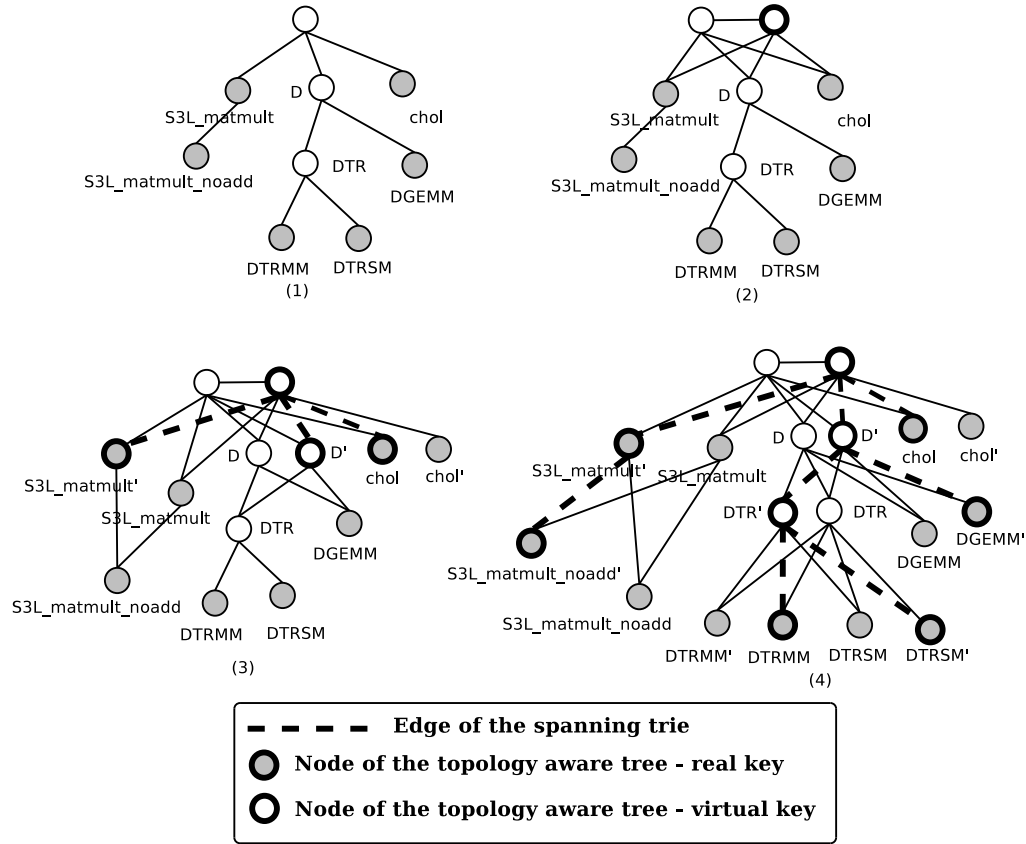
D
S3L_matmult
chol
S3L_matmult_noadd
DTR
DGEMM
DTRMM
DTRSM
(1)

D
S3L_matmult
chol
S3L_matmult_noadd
DTR
DGEMM
DTRMM
DTRSM
(2)

D
D'
S3L_matmult'
chol
chol'
S3L_matmult
DTR
DGEMM
S3L_matmult_noadd
DTRMM
DTRSM
(3)

D
D'
chol
chol'
S3L_matmult'
S3L_matmult
DTR'
DTR
DGEMM'
DGEMM
S3L_matmult_noadd'
S3L_matmult_noadd
DTRMM'
DTRMM
DTRSM
DTRSM'
(4)

Edge of the spanning trie
Node of the topology aware tree - real key
Node of the topology aware tree - virtual key